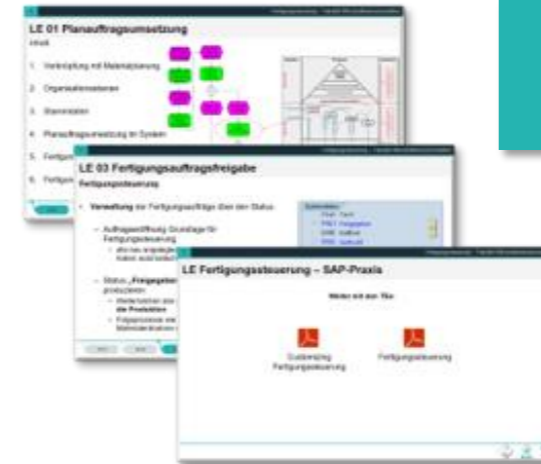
LE 01 Planauftragsumsetzung

Inhalt

1. Verknüpfung mit Materialplanung

2. Organisationsebenen

3. Stammdaten

4. Planauftragsumsetzung im System

5. Fertigu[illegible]

6. Fertigu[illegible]

LE 03 Fertigungsauftragsfreigabe

Fertigungssteuerung

• Verwaltung der Fertigungsaufträge über den Status

– Auftragseröffnung Grundlage für Fertigungssteuerung

– Status „Freigegeben"

LE Fertigungssteuerung – SAP-Praxis

Weiter mit den Tile

Guideanleitung Fertigungssteuerung

Fertigungssteuerung